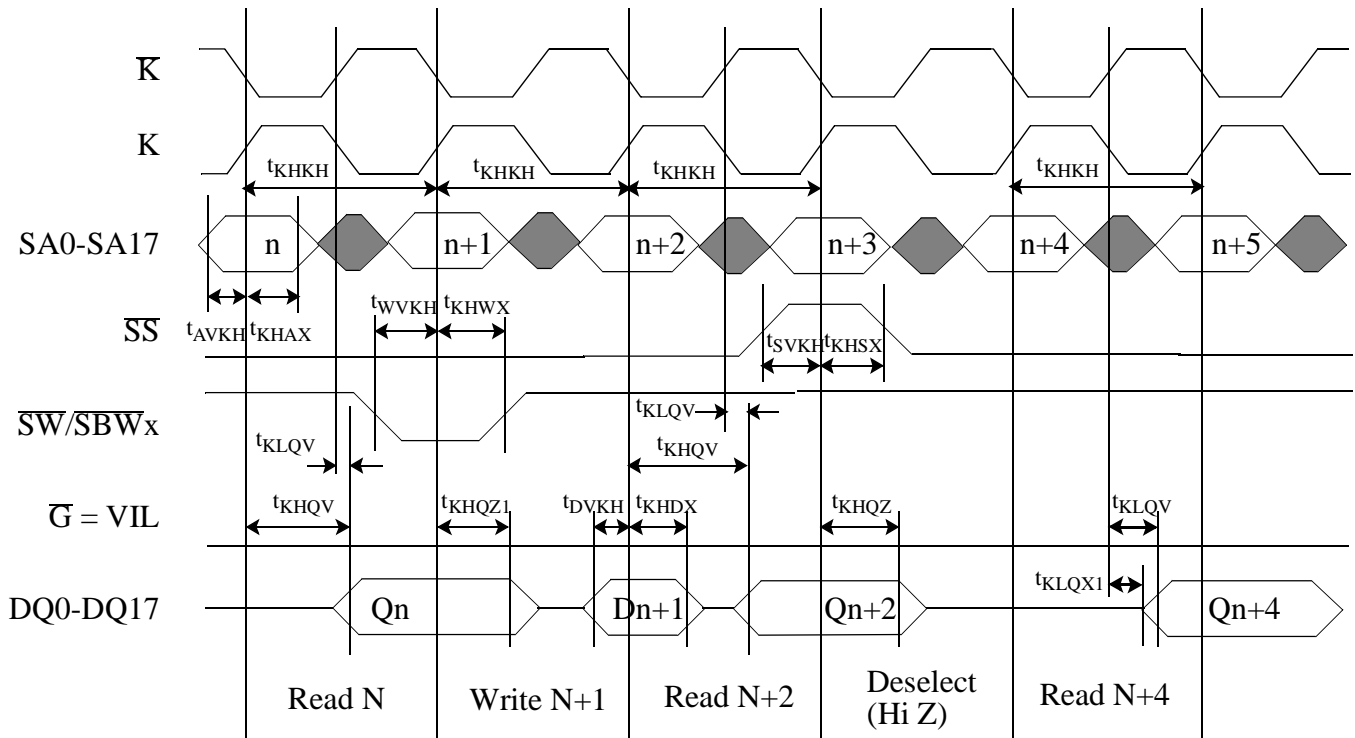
$\overline{K}$

K

$t_{KHKH}$ $t_{KHKH}$ $t_{KHKH}$ $t_{KHKH}$

SA0-SA17 n n+1 n+2 n+3 n+4 n+5

$\overline{SS}$ $t_{AVKH}$ $t_{KHAX}$ $t_{WVKH}$ $t_{KHWX}$ $t_{SVKH}$ $t_{KHSX}$

$\overline{SW}/\overline{SBW}x$ $t_{KLQV}$ $t_{KLQV}$ $t_{KHQV}$

$\overline{G}$ = VIL $t_{KHQV}$ $t_{KHQZ1}$ $t_{DVKH}$ $t_{KHDX}$ $t_{KHQZ}$ $t_{KLQV}$

DQ0-DQ17 Qn Dn+1 Qn+2 $t_{KLQX1}$ Qn+4

Read N Write N+1 Read N+2 Deselect (Hi Z) Read N+4